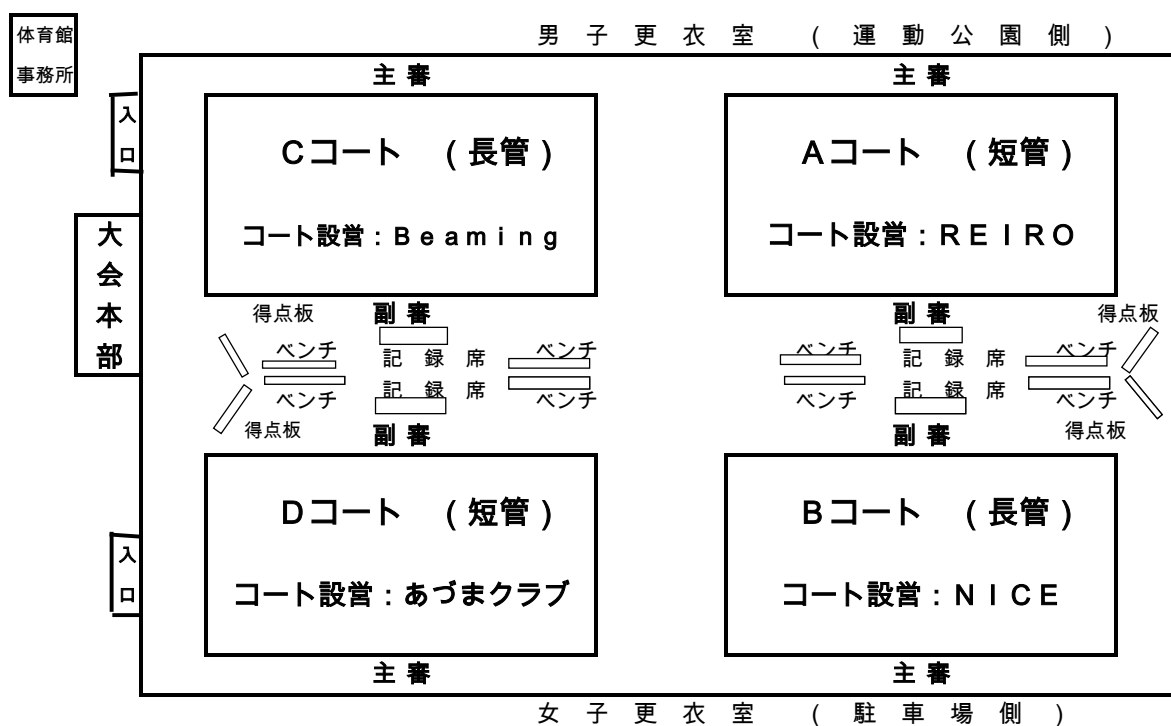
体育館事務所

男子更衣室（運動公園側）

入口

主審

Cコート（長管）

コート設営：Beaming

主審

Aコート（短管）

コート設営：REIRO

大会本部

得点板

副審

ベンチ

記録席

ベンチ

ベンチ

記録席

ベンチ

得点板

副審

ベンチ

記録席

ベンチ

ベンチ

記録席

ベンチ

得点板

副審

得点板

副審

Dコート（短管）

コート設営：あづまクラブ

入口

Bコート（長管）

コート設営：NICE

主審

主審

女子更衣室（駐車場側）